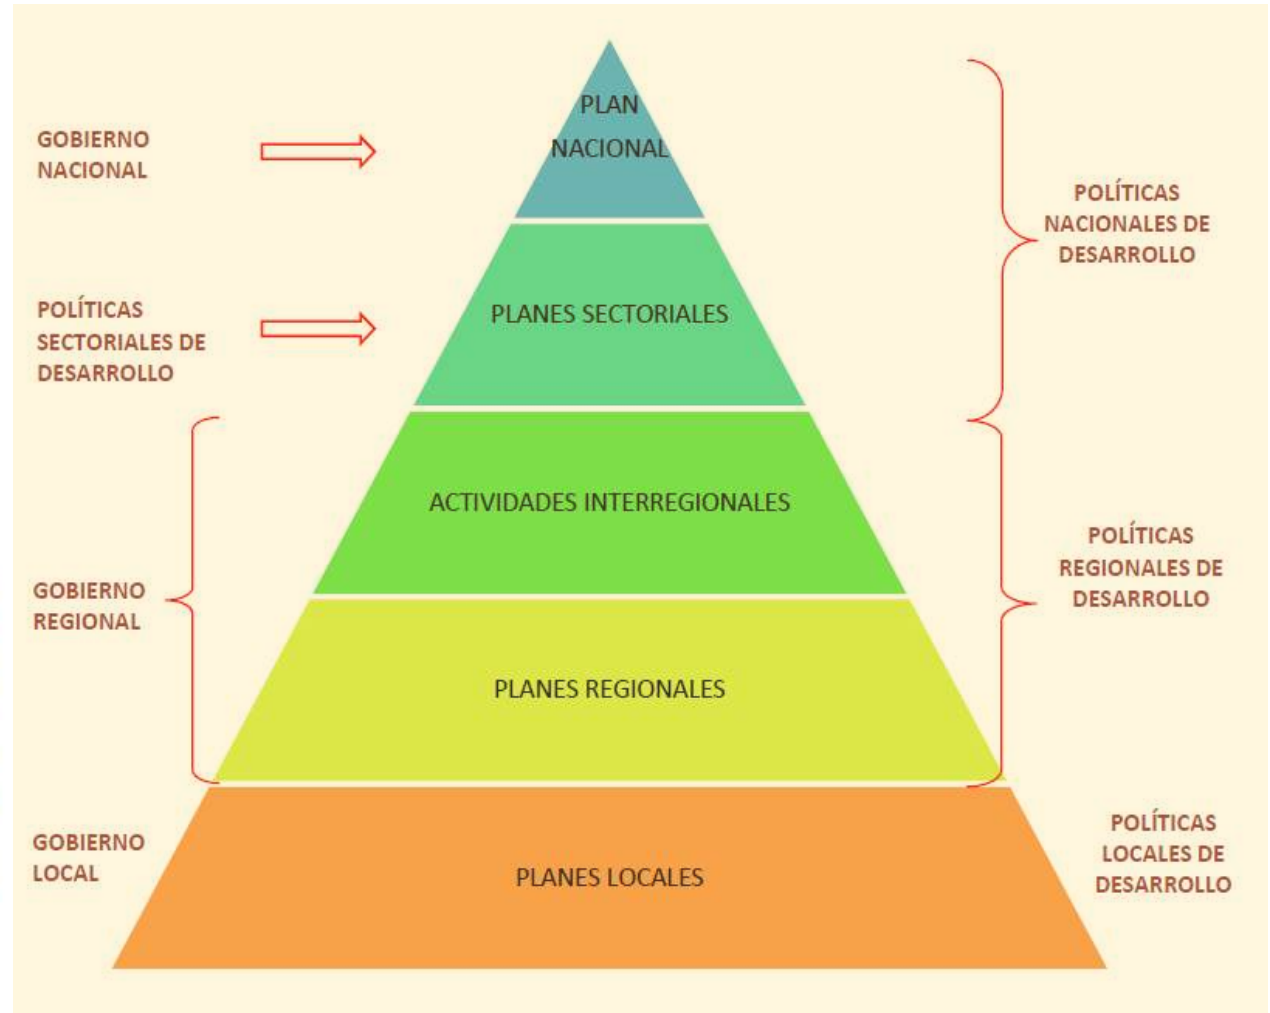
GOBIERNO NACIONAL

PLAN NACIONAL

POLÍTICAS NACIONALES DE DESARROLLO

POLÍTICAS SECTORIALES DE DESARROLLO

PLANES SECTORIALES

ACTIVIDADES INTERREGIONALES

GOBIERNO REGIONAL

POLÍTICAS REGIONALES DE DESARROLLO

PLANES REGIONALES

GOBIERNO LOCAL

PLANES LOCALES

POLÍTICAS LOCALES DE DESARROLLO